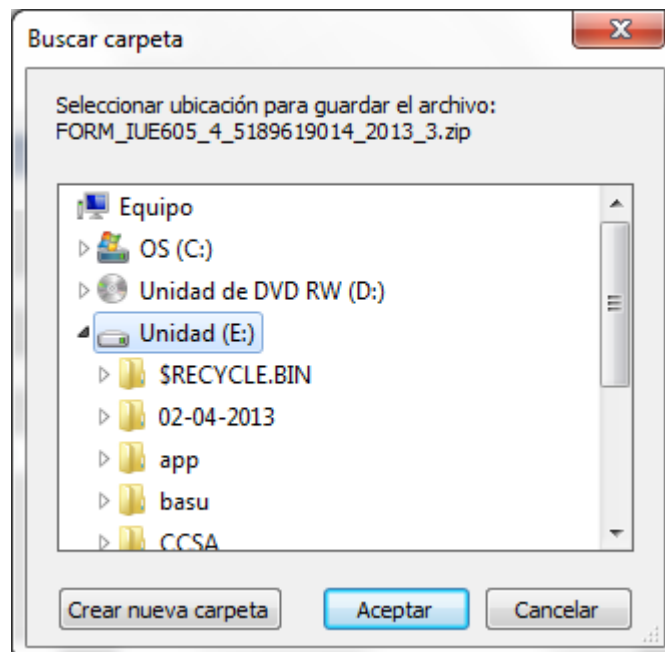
Buscar carpeta

X

Seleccionar ubicación para guardar el archivo:
FORM_IUE605_4_5189619014_2013_3.zip

Equipo
OS (C:)
Unidad de DVD RW (D:)
Unidad (E:)
$RECYCLE.BIN
02-04-2013
app
basu
CCSA

Crear nueva carpeta
Aceptar
Cancelar